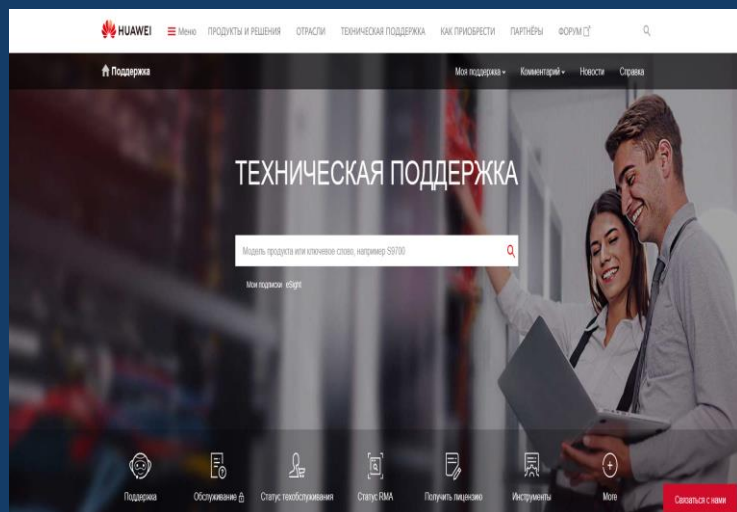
HUAWEI Меню ПРОДУКТЫ И РЕШЕНИЯ ОТРАСЛИ ТЕХНИЧЕСКАЯ ПОДДЕРЖКА КАК ПРИОБРЕСТИ ПАРТНЁРЫ ФОРУМ

Поддержка

Моя поддержка Комментарий Новости Справка

ТЕХНИЧЕСКАЯ ПОДДЕРЖКА

Модель продукта или ключевое слово, например S9700

Мои подписки eSight

Поддержка

Обслуживание

Статус техобслуживания

Статус RMA

Получить лицензию

Инструменты

More

Связаться с нами